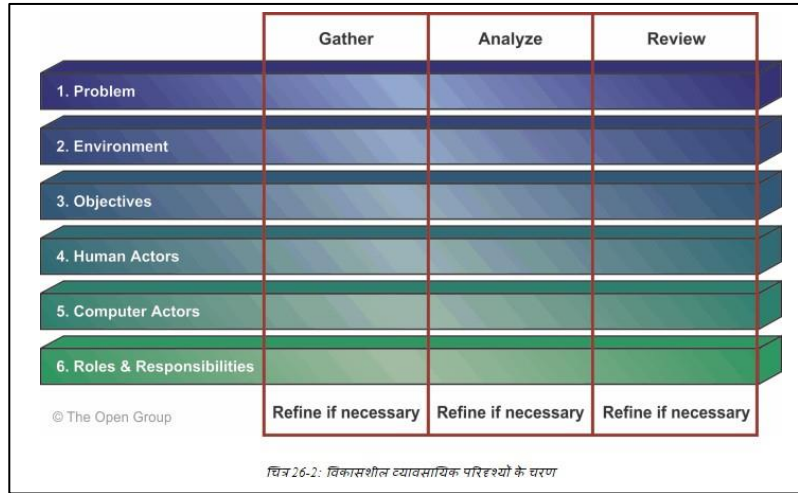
Gather
Analyze
Review

1. Problem
2. Environment
3. Objectives
4. Human Actors
5. Computer Actors
6. Roles & Responsibilities

© The Open Group

Refine if necessary
Refine if necessary
Refine if necessary

चित्र 26-2: विकासशील व्यावसायिक परिदृश्यों के चरण